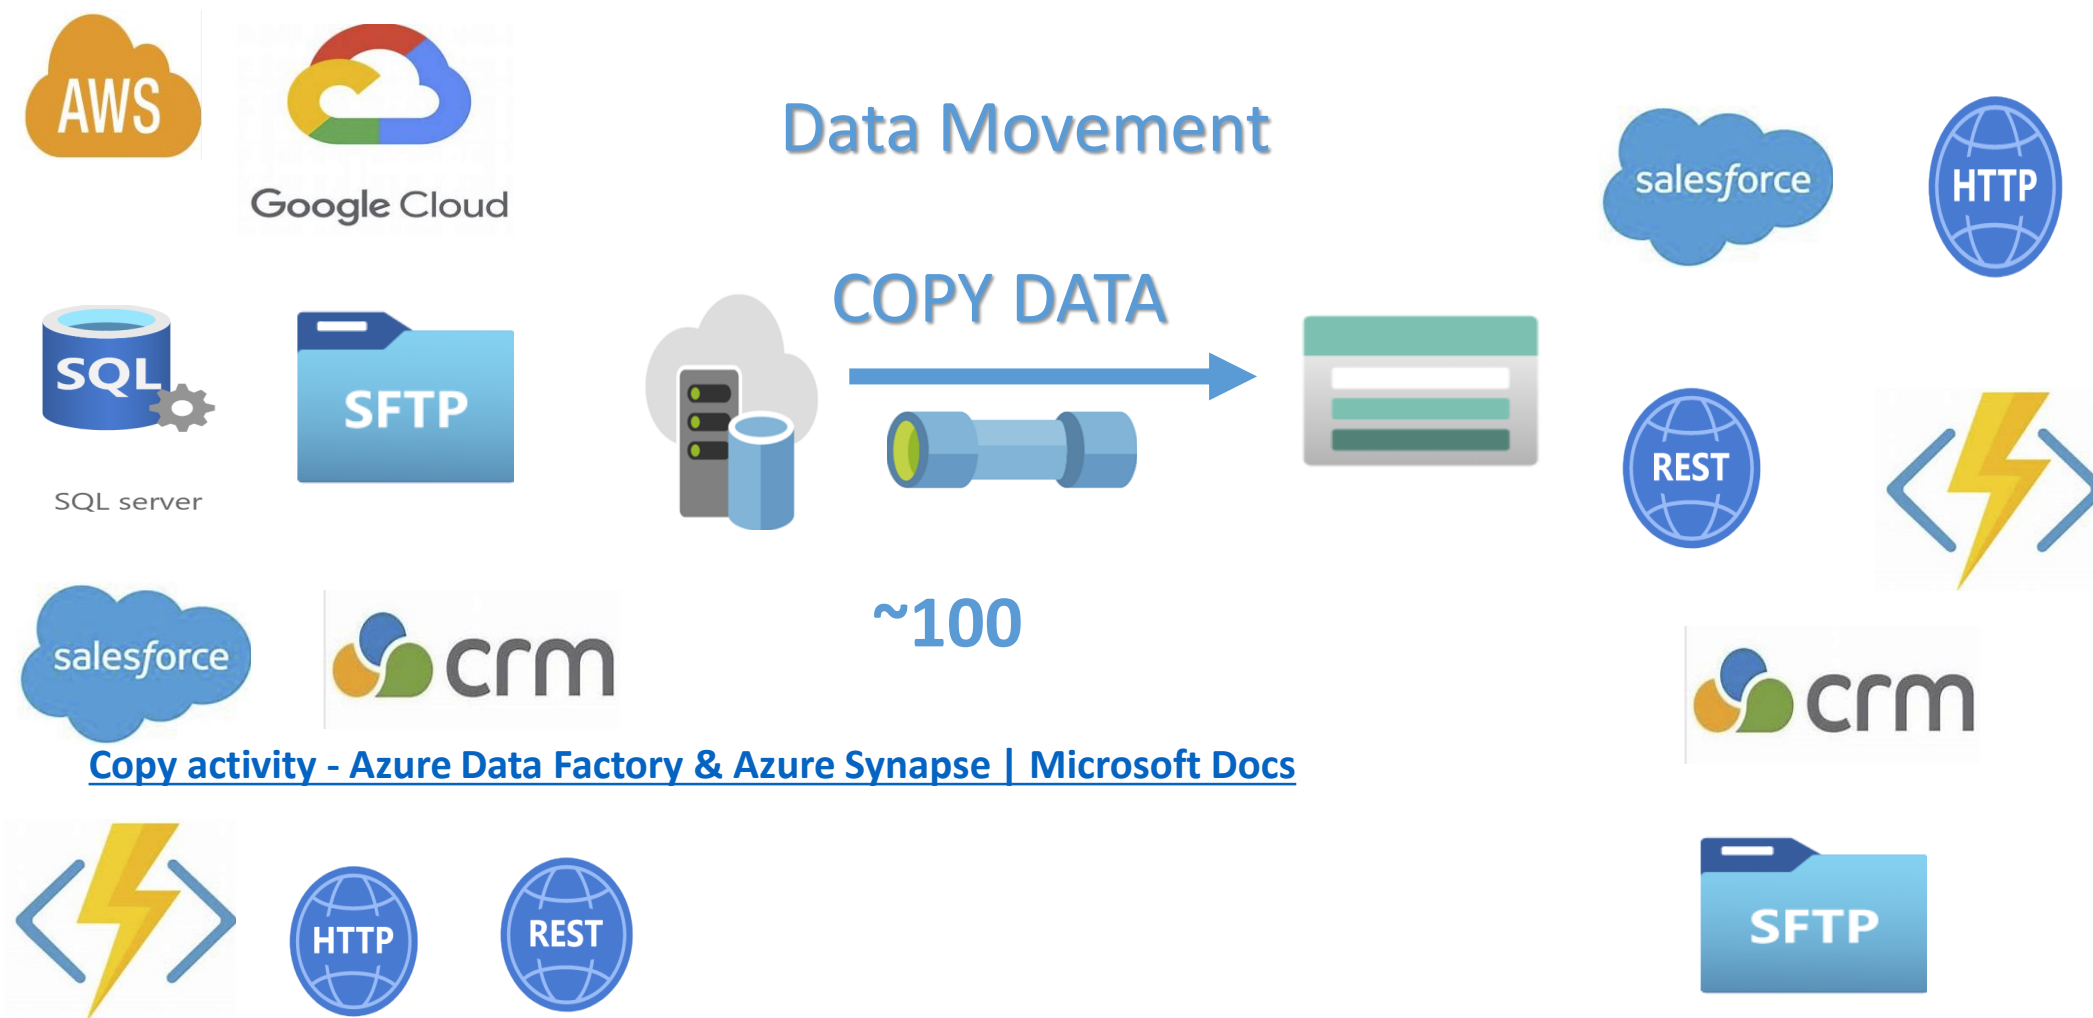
AWS

Google Cloud

Data Movement

salesforce

HTTP

SQL

SQL server

SFTP

COPY DATA

REST

~100

salesforce

crm

crm

Copy activity - Azure Data Factory & Azure Synapse | Microsoft Docs

HTTP

REST

SFTP